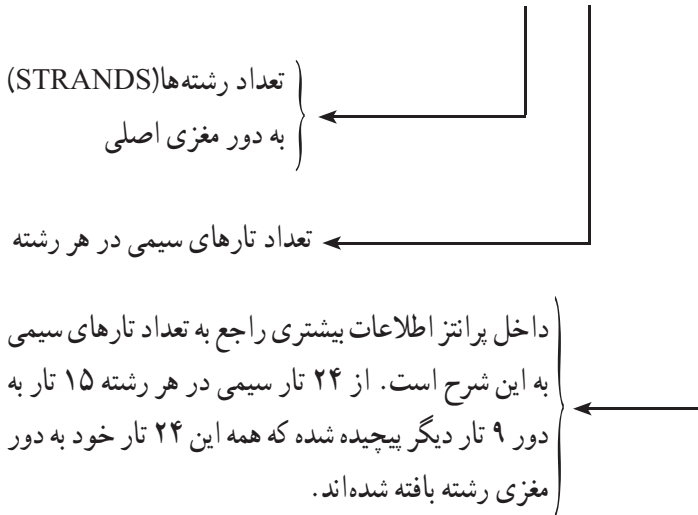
تعداد رشته‌ها(STRANDS) به دور مغزی اصلی

تعداد تارهای سیمی در هر رشته

داخل پرانتز اطلاعات بیشتری راجع به تعداد تارهای سیمی به این شرح است. از ۲۴ تار سیمی در هر رشته ۱۵ تار به دور ۹ تار دیگر پیچیده شده که همه این ۲۴ تار خود به دور مغزی رشته بافته شده‌اند.